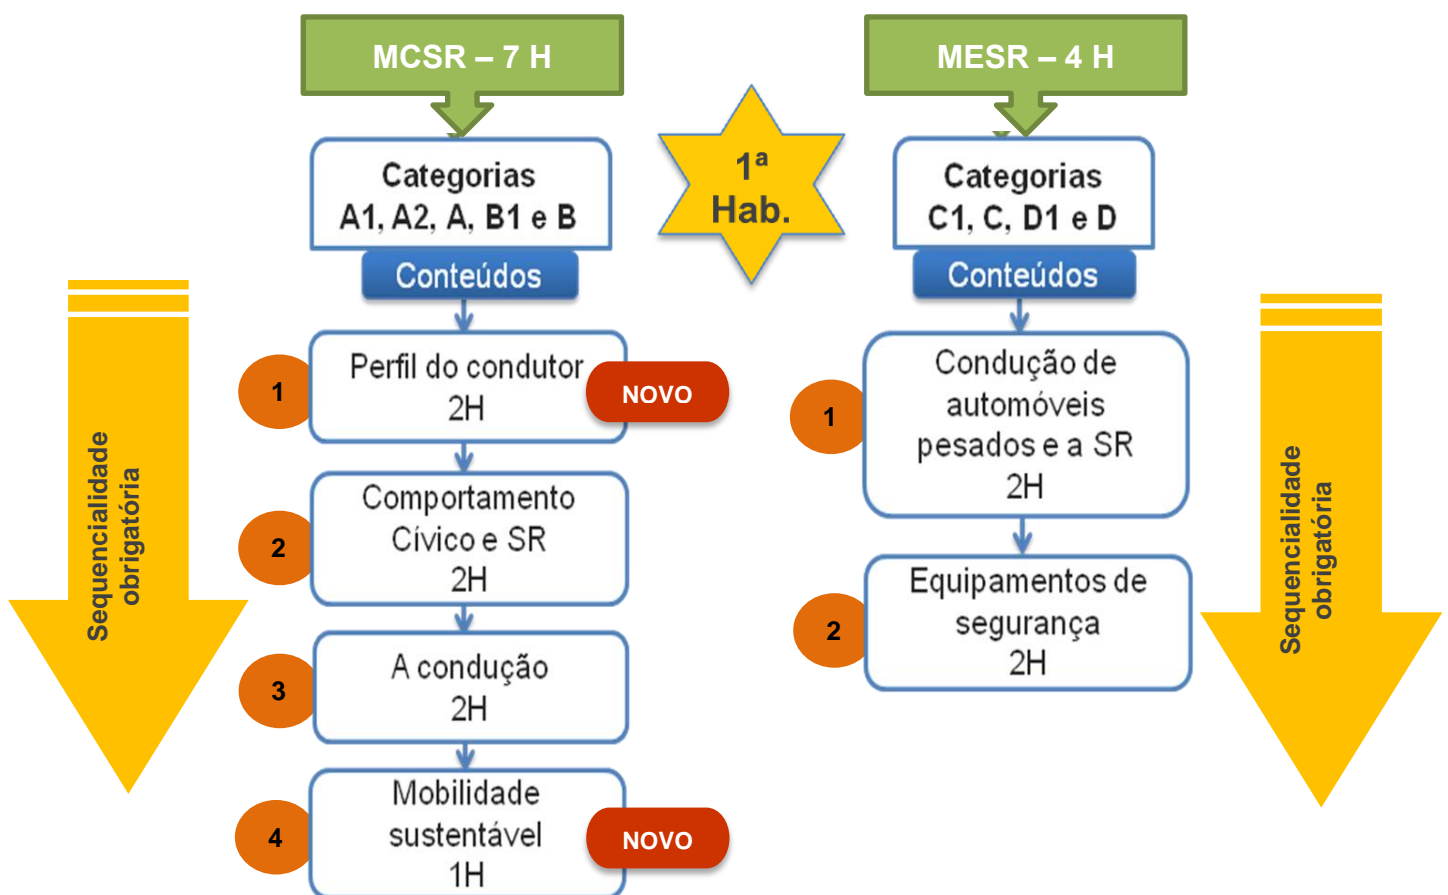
MCSR – 7 H

MESR – 4 H

$1^a$ Hab.

Categorias
A1, A2, A, B1 e B

Conteúdos

Sequencialidade obrigatória

1
Perfil do condutor
2H
NOVO

2
Comportamento Cívico e SR
2H

3
A condução
2H

4
Mobilidade sustentável
1H
NOVO

Categorias
C1, C, D1 e D

Conteúdos

1
Condução de automóveis pesados e a SR
2H

2
Equipamentos de segurança
2H

Sequencialidade obrigatória